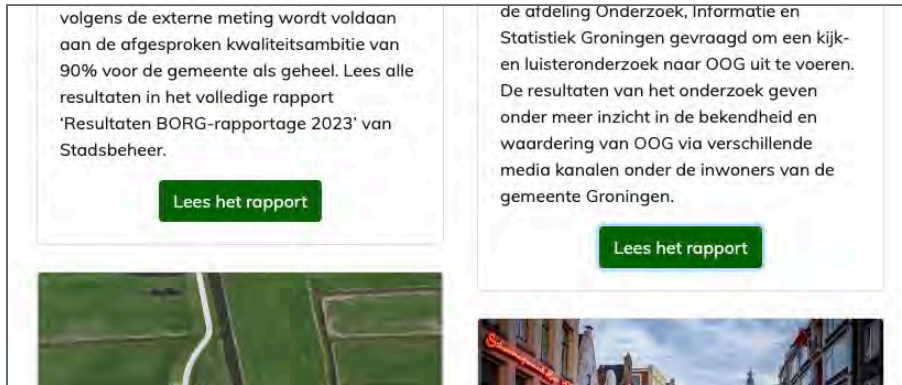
volgens de externe meting wordt voldaan aan de afgesproken kwaliteitsambitie van 90% voor de gemeente als geheel. Lees alle resultaten in het volledige rapport 'Resultaten BORG-rapportage 2023' van Stadsbeheer.

Lees het rapport

de afdeling Onderzoek, Informatie en Statistiek Groningen gevraagd om een kijk- en luisteronderzoek naar OOG uit te voeren. De resultaten van het onderzoek geven onder meer inzicht in de bekendheid en waardering van OOG via verschillende media kanalen onder de inwoners van de gemeente Groningen.

Lees het rapport